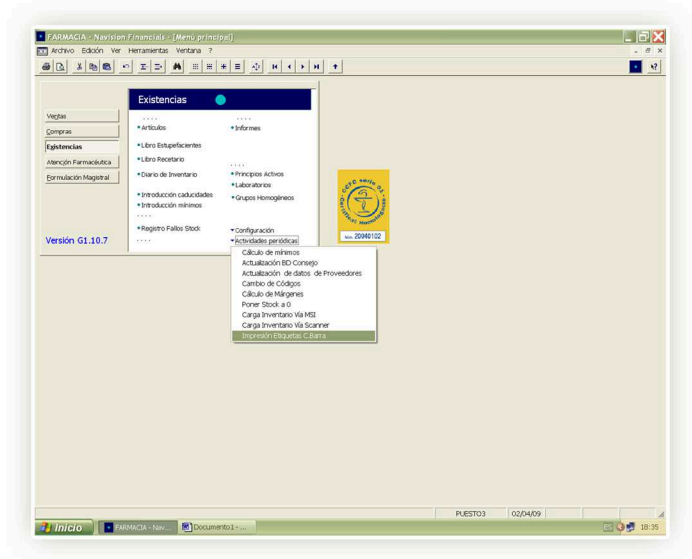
FARMACIA - Navision Financials - [Menú principal]

Archivo Edición Ver Herramientas Ventana ?

Ventas
Compras
Existencias
Atención Farmacéutica
Formulación Magistral

Versión G1.10.7

Existencias

Artículos
Libro Estupefacientes
Libro Recetario
Diario de Inventario
Introducción caducidades
Introducción mínimos
Registro Fallos Stock

Informes
Principios Activos
Laboratorios
Grupos Homogéneos
Configuración
Actividades periódicas

Cálculo de mínimos
Actualización BD Consejo
Actualización de datos de Proveedores
Cambio de Códigos
Cálculo de Márgenes
Poner Stock a 0
Carga Inventario Vía MSI
Carga Inventario Vía Scanner
Impresión Etiquetas C.Barra

Nº 20040102

PUESTO3 02/04/09

Inicio FARMACIA - Nav... Documento1 - ... 18:35